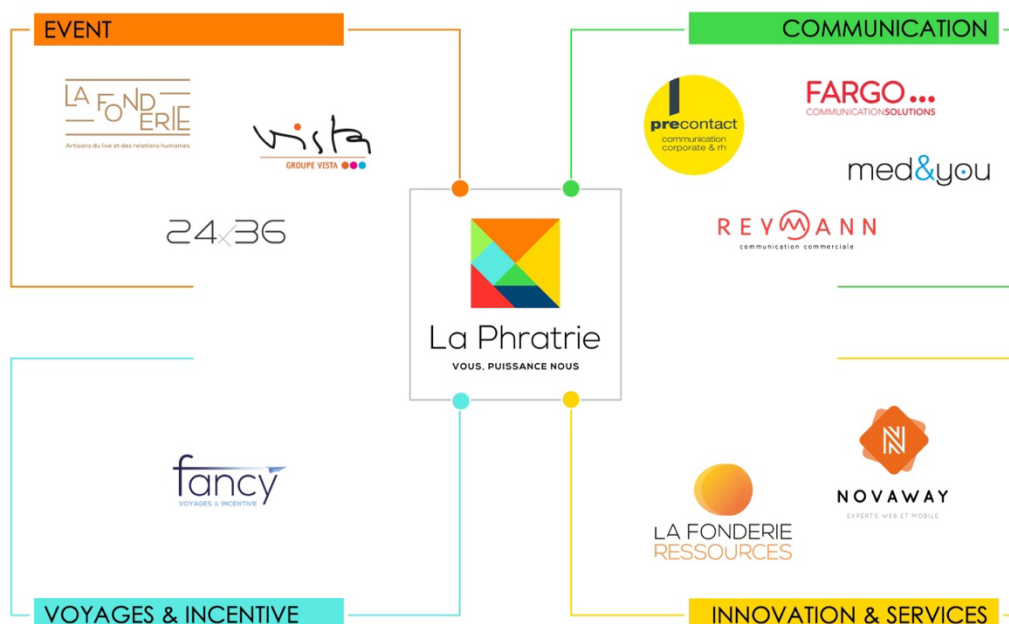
EVENT

LA FONDERIE
Artisans du live et des relations humaines

vista
GROUPE VISTA

24x36

COMMUNICATION

precontact
communication corporate & rh

FARGO...
COMMUNICATIONSOLUTIONS

med&you

REYMANN
communication commerciale

La Phratrie
VOUS, PUISSANCE NOUS

fancy
VOYAGES & INCENTIVE

NOVAWAY
EXPERTS WEB ET MOBILE

LA FONDERIE
RESSOURCES

VOYAGES & INCENTIVE

INNOVATION & SERVICES